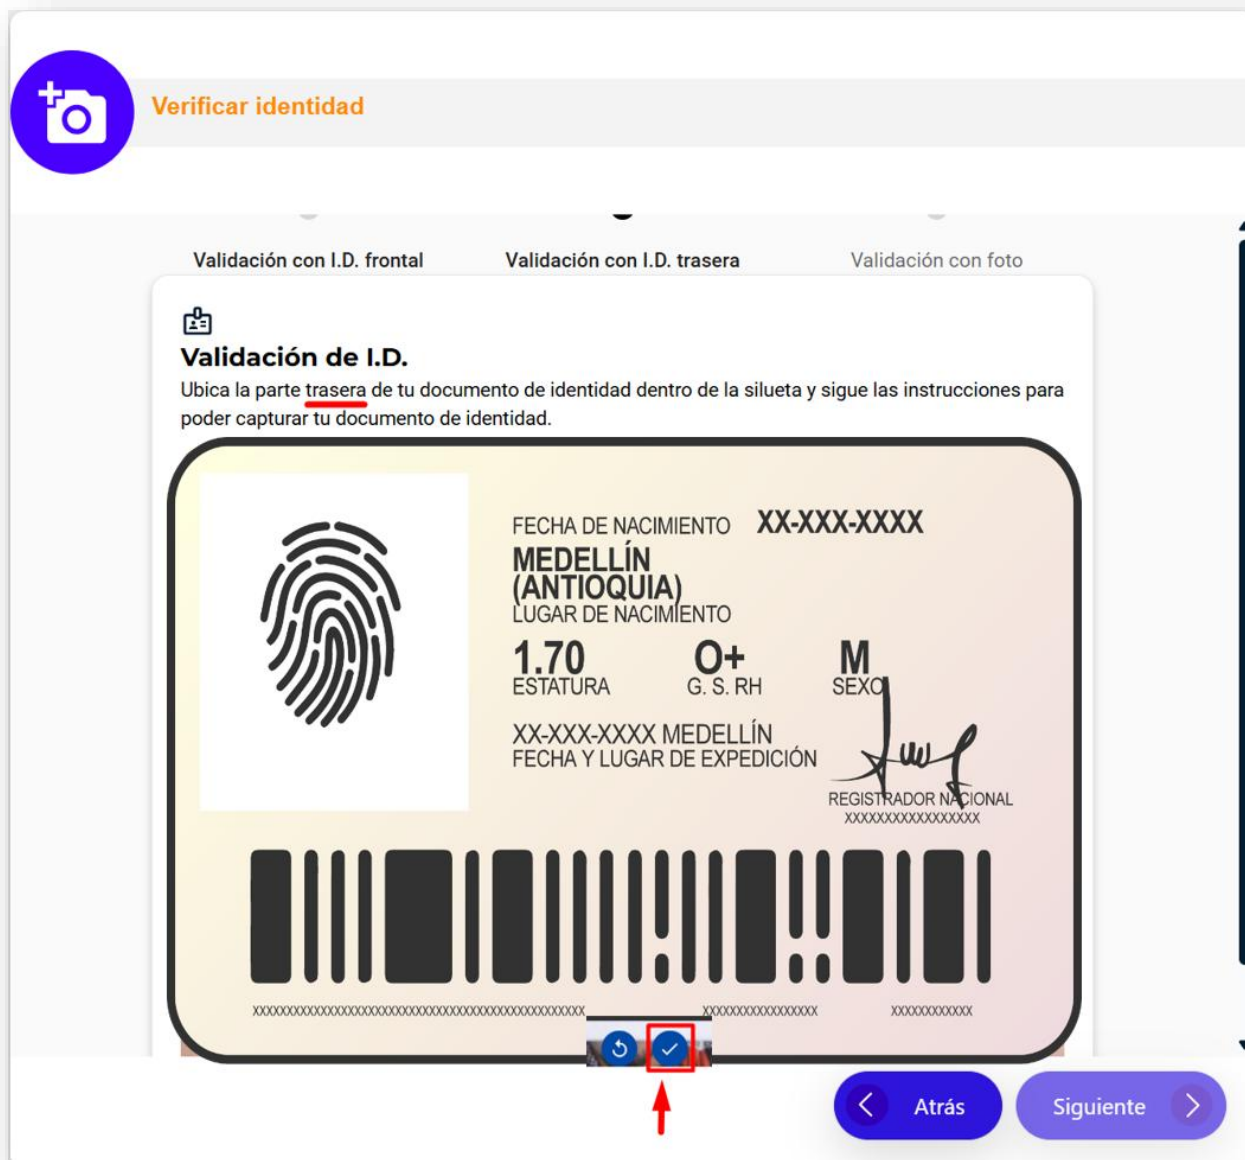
Verificar identidad

Validación con I.D. frontal

Validación con I.D. trasera

Validación con foto

Validación de I.D.

Ubica la parte trasera de tu documento de identidad dentro de la silueta y sigue las instrucciones para poder capturar tu documento de identidad.

FECHA DE NACIMIENTO XX-XXX-XXXX

MEDELLÍN (ANTIOQUIA)

LUGAR DE NACIMIENTO

1.70 ESTATURA

O+ G. S. RH

M SEXO

XX-XXX-XXXX MEDELLÍN

FECHA Y LUGAR DE EXPEDICIÓN

REGISTRADOR NACIONAL

XXXXXXXXXXXXXXXX

xxxxxxxxxxxxxxxxxxxxxxxxxxxxxxxxxxxxxxxxxxxxxxx xxxxxxxxxxxxxxxx xxxxxxxxxxx

Atrás

Siguiente